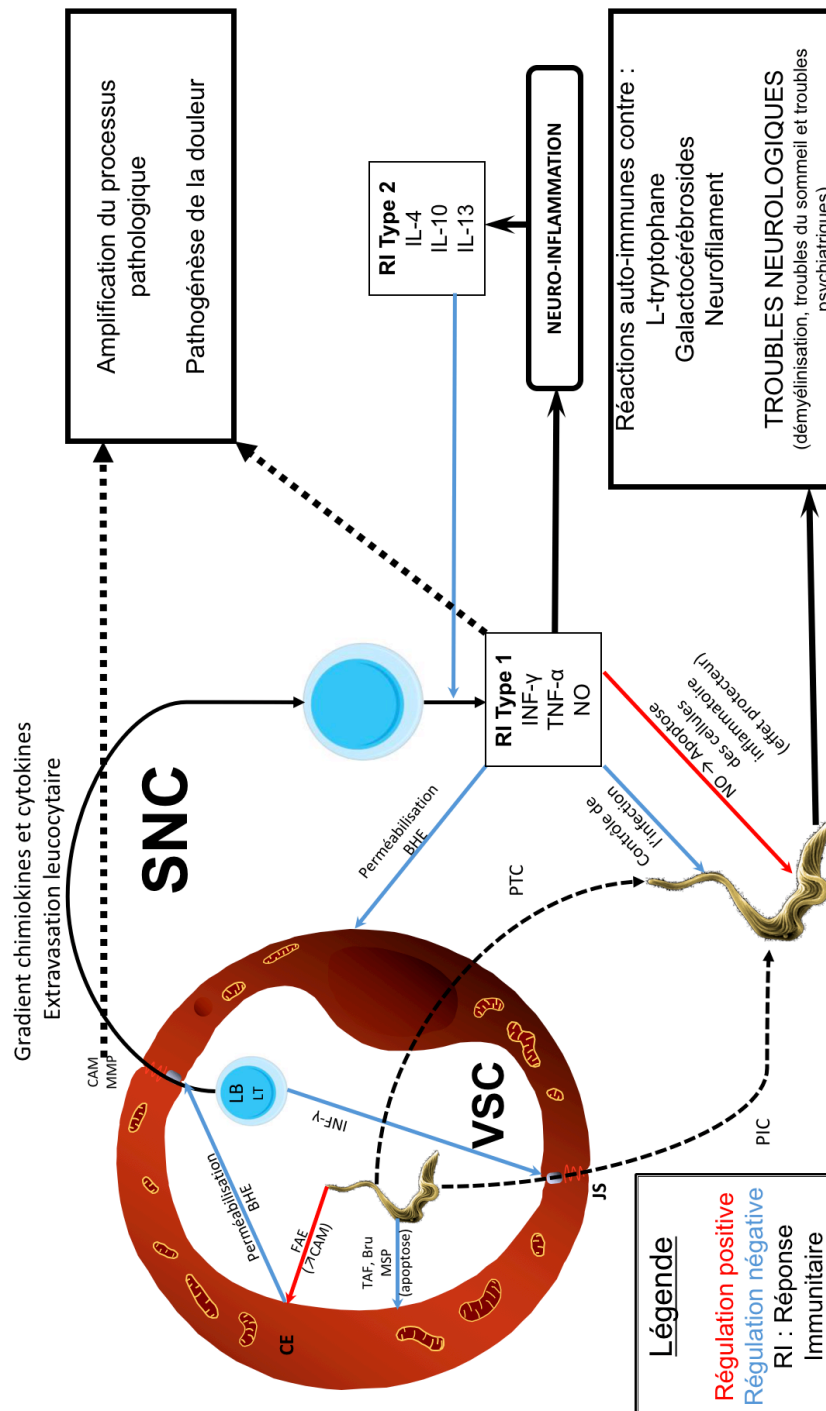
Amplification du processus pathologique

Pathogénèse de la douleur

RI Type 2
IL-4
IL-10
IL-13

NEURO-INFLAMMATION

Réactions auto-immunes contre :
L-tryptophane
Galactocérébrosides
Neurofilament

TROUBLES NEUROLOGIQUES
(démyélinisation, troubles du sommeil et troubles psychiatriques)

Gradient chimiokines et cytokines
Extravasation leucocytaire

SNC

RI Type 1
INF-γ
TNF-α
NO

NO → Apoptose des cellules inflammatoire (effet protecteur)

Contrôle de l'infection

Perméabilisation BHE

PTC

CAM
MMP

LB
LT

INF-γ

VSC

Perméabilisation BHE

FAE
(↗CAM)

TAF, Bru
MSP
(apoptose)

CE

JS

PIC

Légende
Régulation positive
Régulation négative
RI : Réponse Immunitaire